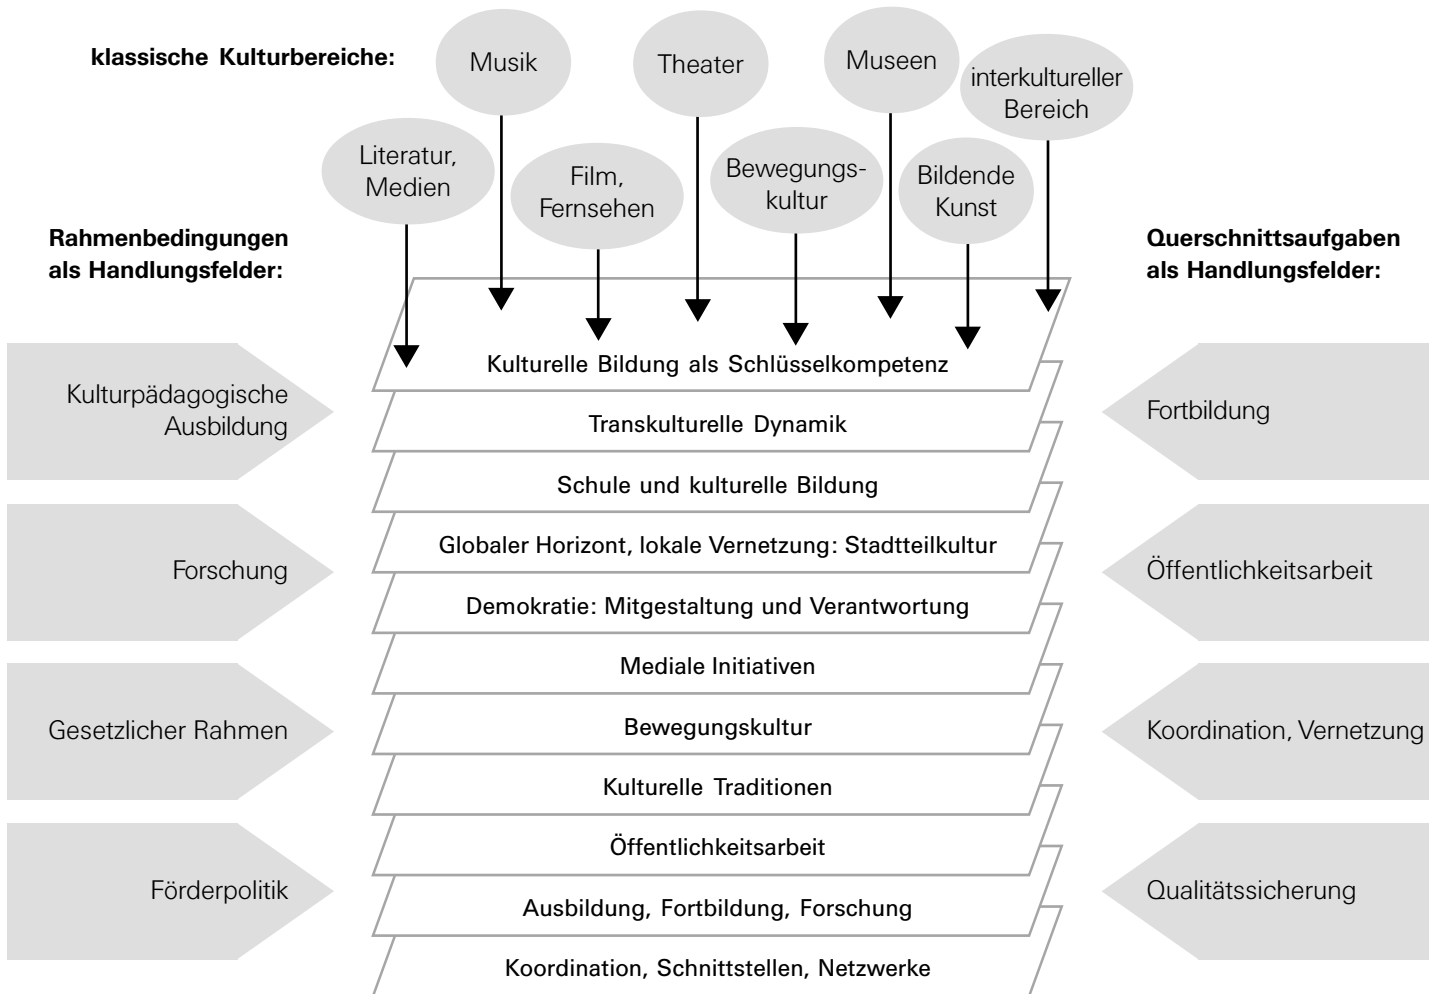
klassische Kulturbereiche:

Musik

Theater

Museen

interkultureller Bereich

Literatur, Medien

Film, Fernsehen

Bewegungskultur

Bildende Kunst

Rahmenbedingungen als Handlungsfelder:

Querschnittsaufgaben als Handlungsfelder:

Kulturelle Bildung als Schlüsselkompetenz

Transkulturelle Dynamik

Schule und kulturelle Bildung

Globaler Horizont, lokale Vernetzung: Stadtteilkultur

Demokratie: Mitgestaltung und Verantwortung

Mediale Initiativen

Bewegungskultur

Kulturelle Traditionen

Öffentlichkeitsarbeit

Ausbildung, Fortbildung, Forschung

Koordination, Schnittstellen, Netzwerke

Kulturpädagogische Ausbildung

Forschung

Gesetzlicher Rahmen

Förderpolitik

Fortbildung

Öffentlichkeitsarbeit

Koordination, Vernetzung

Qualitätssicherung